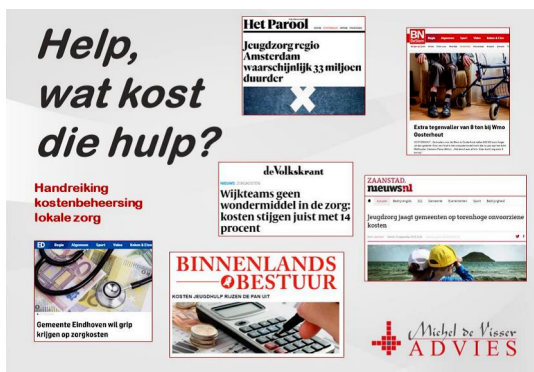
Help, wat kost die hulp?

Handreiking kostenbeheersing lokale zorg

Het Parool

Jeugdzorg regio Amsterdam waarschijnlijk 33 miljoen duurder

BN DeStem

Extra tegenvaller van 8 ton bij Wmo Oosterhout

de Volkskrant

Wijkteams geen wondermiddel in de zorg: kosten stijgen juist met 14 procent

ZAANSTAD. nieuws.nl

Jeugdzorg jaagt gemeenten op torenhoge onvoorziene kosten

ED

Gemeente Eindhoven wil grip krijgen op zorgkosten

BINNENLANDS BESTUUR

KOSTEN JEUGDHULP RIJZEN DE PAN UIT

Michel de Visser ADVIES